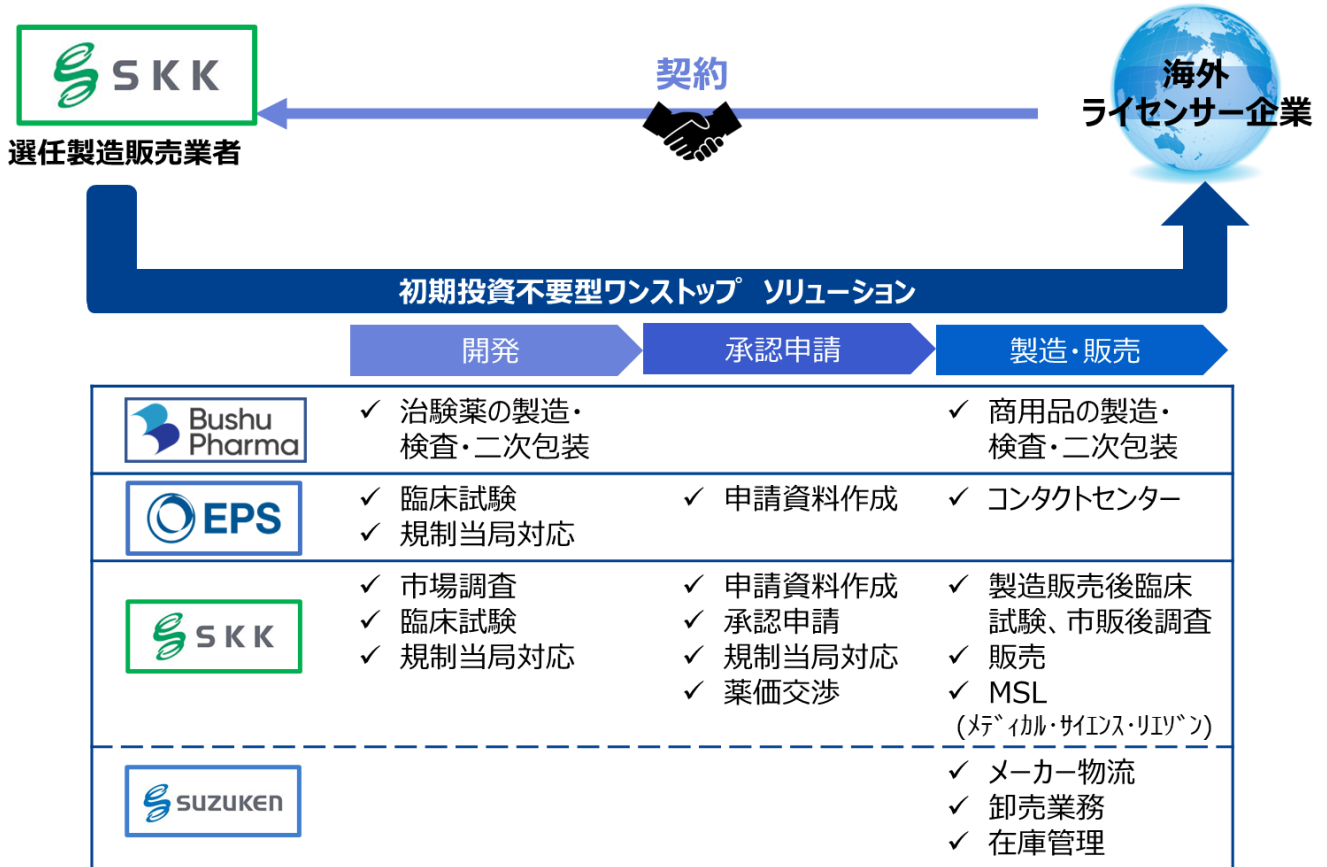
SKK
選任製造販売業者

契約

海外
ライセンサー企業

初期投資不要型ワンストップ ソリューション

開発
承認申請
製造・販売

Bushu Pharma
✓ 治験薬の製造・検査・二次包装
✓ 商用品の製造・検査・二次包装

EPS
✓ 臨床試験
✓ 規制当局対応
✓ 申請資料作成
✓ コンタクトセンター

SKK
✓ 市場調査
✓ 臨床試験
✓ 規制当局対応
✓ 申請資料作成
✓ 承認申請
✓ 規制当局対応
✓ 薬価交渉
✓ 製造販売後臨床試験、市販後調査
✓ 販売
✓ MSL
(ﾒﾃﾞｨｶﾙ・ｻｲｴﾝｽ・ﾘｴｿﾞﾝ)

SUZUKEN
✓ メーカー物流
✓ 卸売業務
✓ 在庫管理